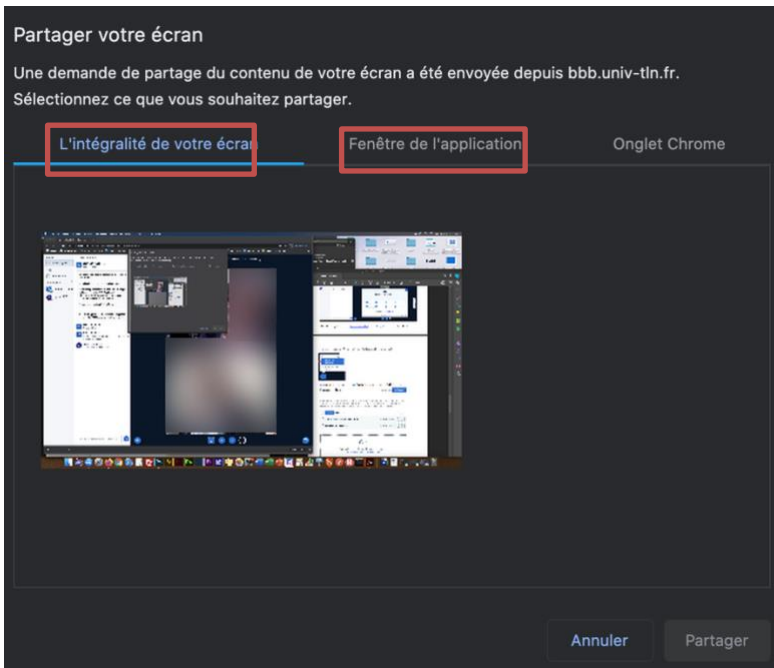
Partager votre écran

Une demande de partage du contenu de votre écran a été envoyée depuis bbb.univ-tln.fr. Sélectionnez ce que vous souhaitez partager.

L'intégralité de votre écran

Fenêtre de l'application

Onglet Chrome

Annuler

Partager